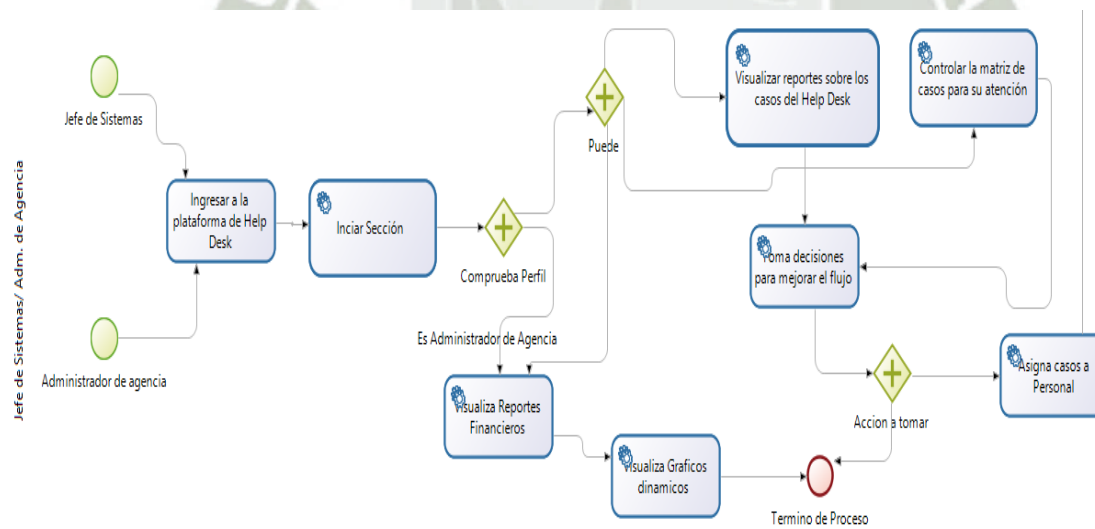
Jefe de Sistemas/ Adm. de Agencia

Jefe de Sistemas

Administrador de agencia

Ingresar a la plataforma de Help Desk

Inciar Sección

Comprueba Perfil

Puede

Es Administrador de Agencia

Visualizar reportes sobre los casos del Help Desk

Controlar la matriz de casos para su atención

Toma decisiones para mejorar el flujo

Visualiza Reportes Financieros

Visualiza Graficos dinamicos

Accion a tomar

Asigna casos a Personal

Termino de Proceso